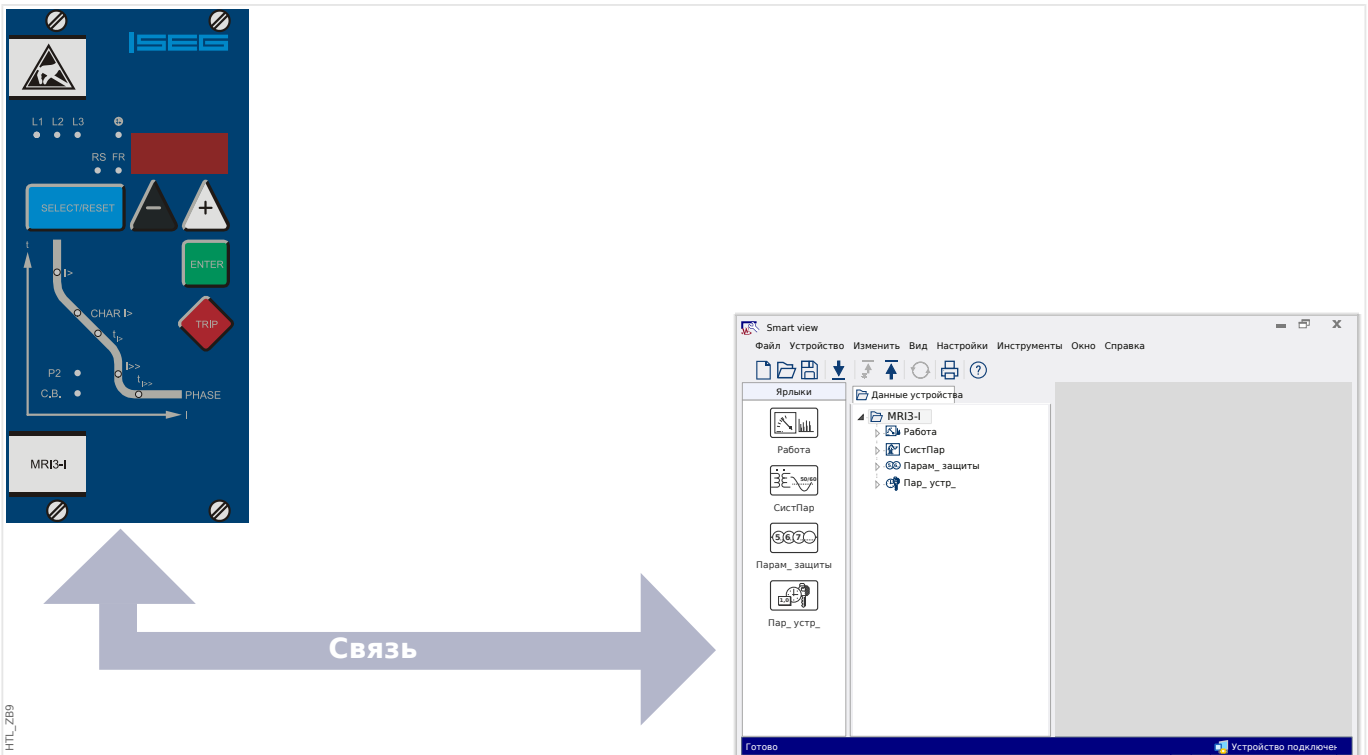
SEG

L1 L2 L3

RS FR

SELECT/RESET

−

+

ENTER

TRIP

t

I>

CHAR I>

$t_{I>}$

I>>

$t_{I>>}$

PHASE

P2

C.B.

I

MRI3-I

Связь

HTL_ZB9

Smart view

Файл Устройство Изменить Вид Настройки Инструменты Окно Справка

Ярлыки

Работа

СистПар

Парам_ защиты

Пар_ устр_

Данные устройства

MRI3-I

Работа

СистПар

Парам_ защиты

Пар_ устр_

Готово

Устройство подключен